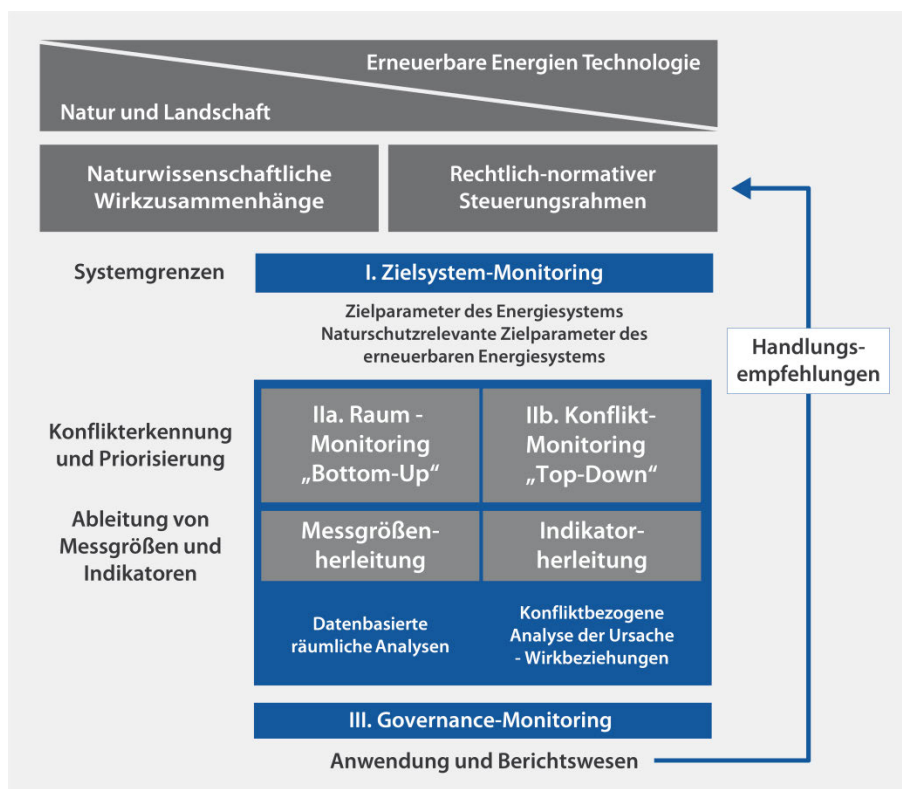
Erneuerbare Energien Technologie

Natur und Landschaft

Naturwissenschaftliche Wirkzusammenhänge

Rechtlich-normativer Steuerungsrahmen

Systemgrenzen

I. Zielsystem-Monitoring

Zielparameter des Energiesystems
Naturschutzrelevante Zielparameter des erneuerbaren Energiesystems

Handlungs-empfehlungen

Konflikterkennung und Priorisierung

IIa. Raum - Monitoring „Bottom-Up"

IIb. Konflikt-Monitoring „Top-Down"

Ableitung von Messgrößen und Indikatoren

Messgrößen-herleitung

Indikator-herleitung

Datenbasierte räumliche Analysen

Konfliktbezogene Analyse der Ursache - Wirkbeziehungen

III. Governance-Monitoring

Anwendung und Berichtswesen